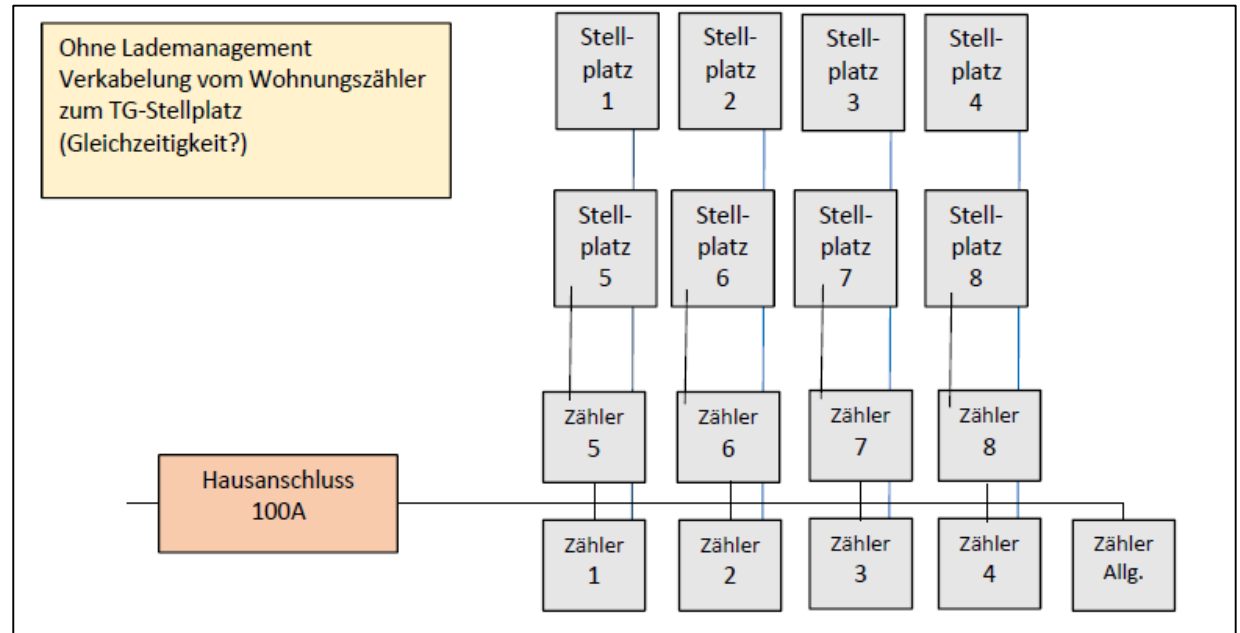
Ohne Lademanagement
Verkabelung vom Wohnungszähler zum TG-Stellplatz
(Gleichzeitigkeit?)

Stellplatz 1

Stellplatz 2

Stellplatz 3

Stellplatz 4

Stellplatz 5

Stellplatz 6

Stellplatz 7

Stellplatz 8

Zähler 5

Zähler 6

Zähler 7

Zähler 8

Hausanschluss 100A

Zähler 1

Zähler 2

Zähler 3

Zähler 4

Zähler Allg.